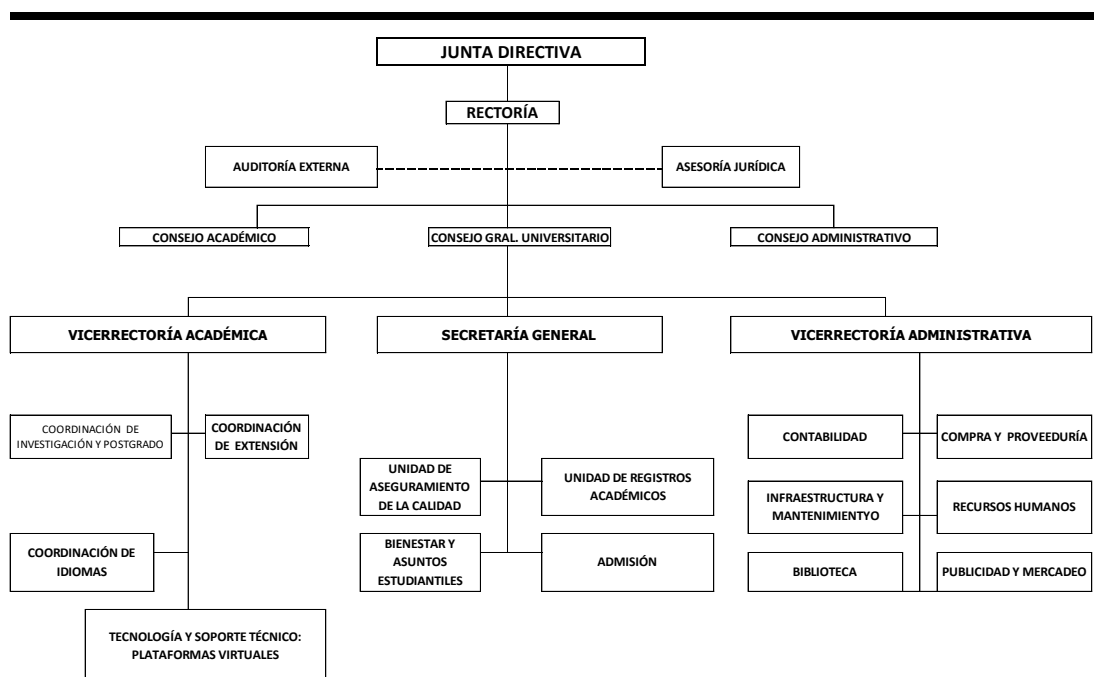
JUNTA DIRECTIVA

RECTORÍA

AUDITORÍA EXTERNA

ASESORÍA JURÍDICA

CONSEJO ACADÉMICO

CONSEJO GRAL. UNIVERSITARIO

CONSEJO ADMINISTRATIVO

VICERRECTORÍA ACADÉMICA

SECRETARÍA GENERAL

VICERRECTORÍA ADMINISTRATIVA

COORDINACIÓN DE INVESTIGACIÓN Y POSTGRADO

COORDINACIÓN DE EXTENSIÓN

COORDINACIÓN DE IDIOMAS

TECNOLOGÍA Y SOPORTE TÉCNICO: PLATAFORMAS VIRTUALES

UNIDAD DE ASEGURAMIENTO DE LA CALIDAD

UNIDAD DE REGISTROS ACADÉMICOS

BIENESTAR Y ASUNTOS ESTUDIANTILES

ADMISIÓN

CONTABILIDAD

COMPRA Y PROVEEDURÍA

INFRAESTRUCTURA Y MANTENIMIENTYO

RECURSOS HUMANOS

BIBLIOTECA

PUBLICIDAD Y MERCADEO